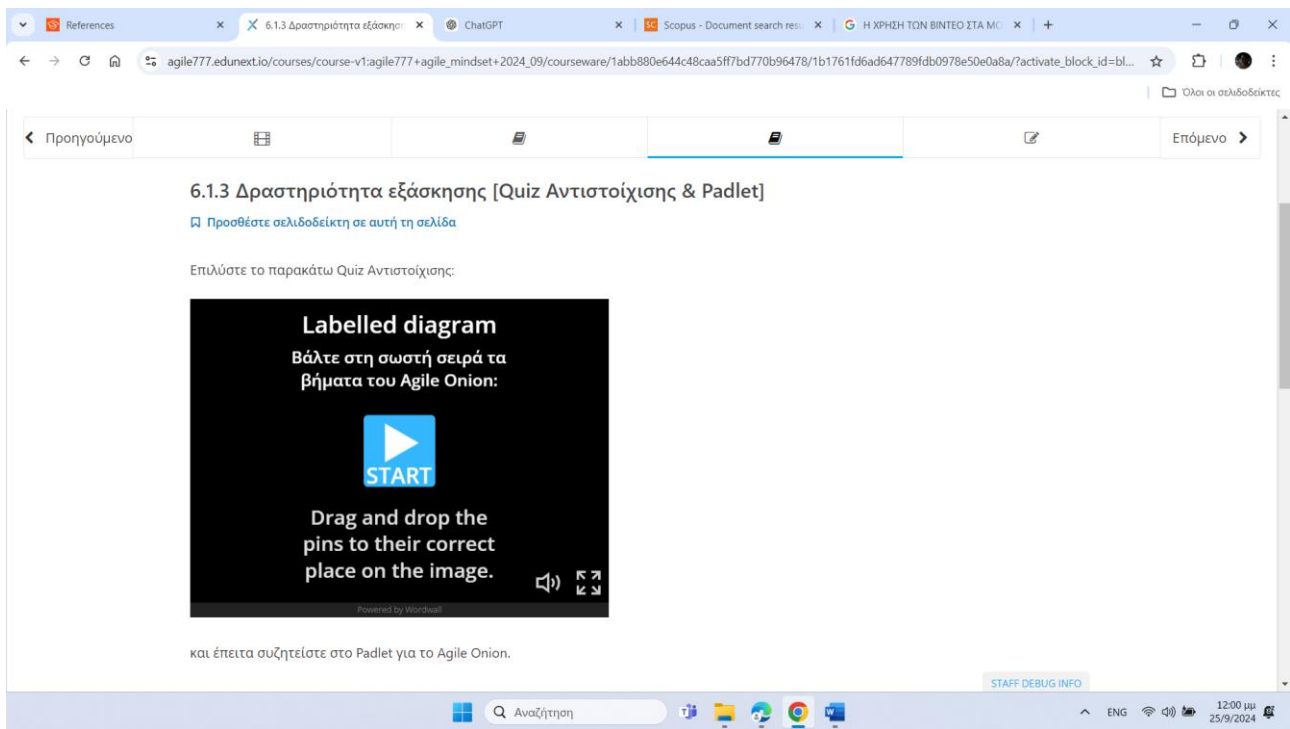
References
6.1.3 Δραστηριότητα εξάσκησ
ChatGPT
Scopus - Document search resu
Η ΧΡΗΣΗ ΤΩΝ ΒΙΝΤΕΟ ΣΤΑ ΜΟ
agile777.edunext.io/courses/course-v1:agile777+agile_mindset+2024_09/courseware/1abb880e644c48caa5ff7bd770b96478/1b1761fd6ad647789fdb0978e50e0a8a/?activate_block_id=bl...
Όλοι οι σελιδοδείκτες

Προηγούμενο
Επόμενο

6.1.3 Δραστηριότητα εξάσκησης [Quiz Αντιστοίχισης & Padlet]

Προσθέστε σελιδοδείκτη σε αυτή τη σελίδα

Επιλύστε το παρακάτω Quiz Αντιστοίχισης:

Labelled diagram
Βάλτε στη σωστή σειρά τα βήματα του Agile Onion:
START
Drag and drop the pins to their correct place on the image.
Powered by Wordwall

και έπειτα συζητείστε στο Padlet για το Agile Onion.

STAFF DEBUG INFO

Αναζήτηση
ENG
12:00 μμ
25/9/2024